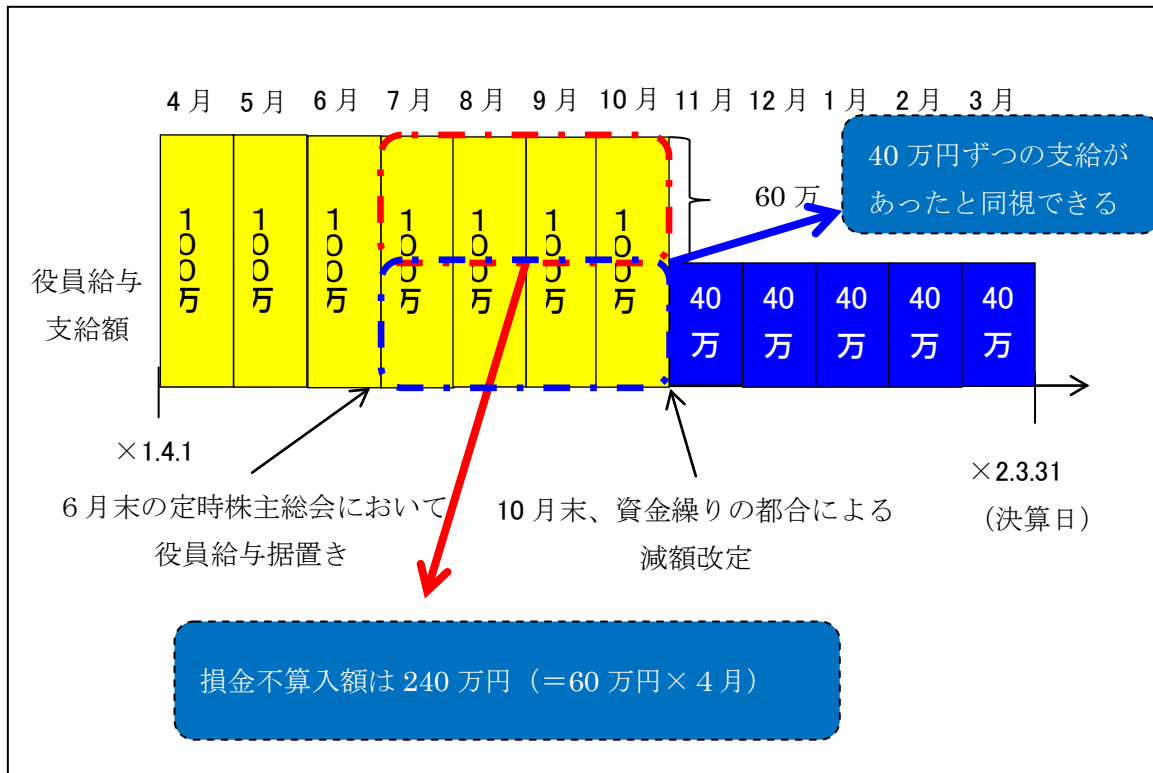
4月 5月 6月 7月 8月 9月 10月 11月 12月 1月 2月 3月

40万円ずつの支給があったと同視できる

60万

役員給与支給額

100万

100万

100万

100万

100万

100万

100万

40万

40万

40万

40万

40万

×1.4.1

×2.3.31
(決算日)

6月末の定時株主総会において役員給与据置き

10月末、資金繰りの都合による減額改定

損金不算入額は240万円(=60万円×4月)